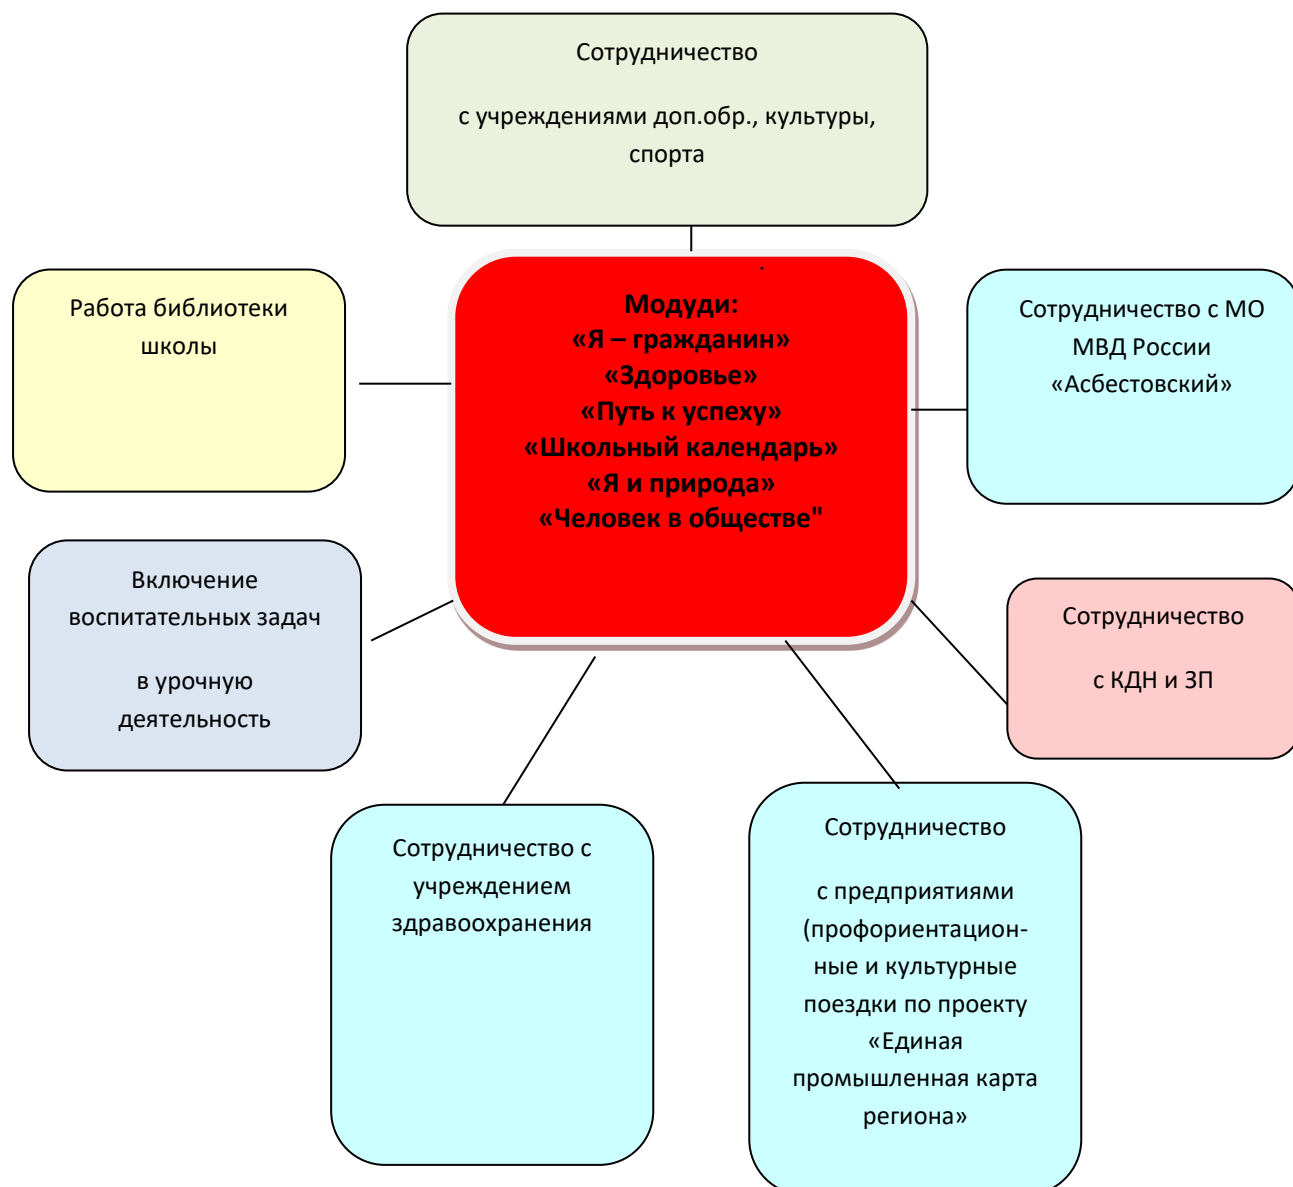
Сотрудничество

с учреждениями доп.обр., культуры, спорта

Работа библиотеки школы

Модуди:
«Я – гражданин»
«Здоровье»
«Путь к успеху»
«Школьный календарь»
«Я и природа»
«Человек в обществе"

Сотрудничество с МО МВД России «Асбестовский»

Включение воспитательных задач

в урочную деятельность

Сотрудничество

с КДН и ЗП

Сотрудничество с учреждением здравоохранения

Сотрудничество

с предприятиями (профориентационные и культурные поездки по проекту «Единая промышленная карта региона»